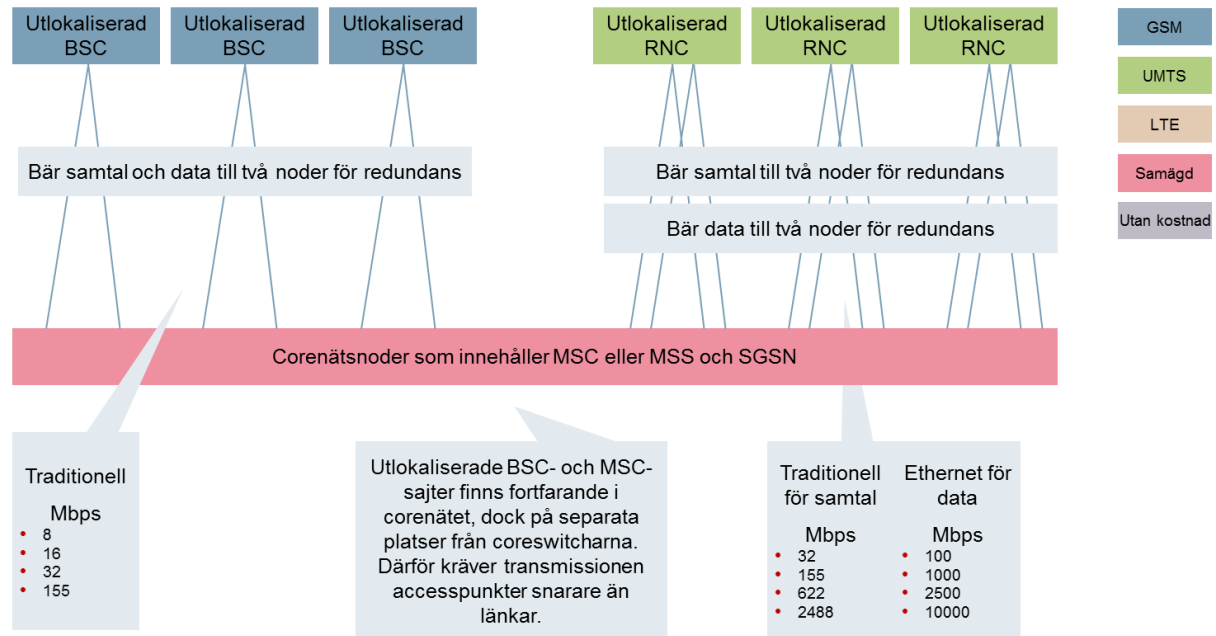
Utlokaliserad BSC

Utlokaliserad BSC

Utlokaliserad BSC

Utlokaliserad RNC

Utlokaliserad RNC

Utlokaliserad RNC

GSM

UMTS

LTE

Samägd

Utan kostnad

Bär samtal och data till två noder för redundans

Bär samtal till två noder för redundans

Bär data till två noder för redundans

Corenätsnoder som innehåller MSC eller MSS och SGSN

Traditionell

Mbps
- 8
- 16
- 32
- 155

Utlokaliserade BSC- och MSC-sajter finns fortfarande i corenätet, dock på separata platser från coreswitcharna. Därför kräver transmissionen accesspunkter snarare än länkar.

Traditionell för samtal

Mbps
- 32
- 155
- 622
- 2488

Ethernet för data

Mbps
- 100
- 1000
- 2500
- 10000